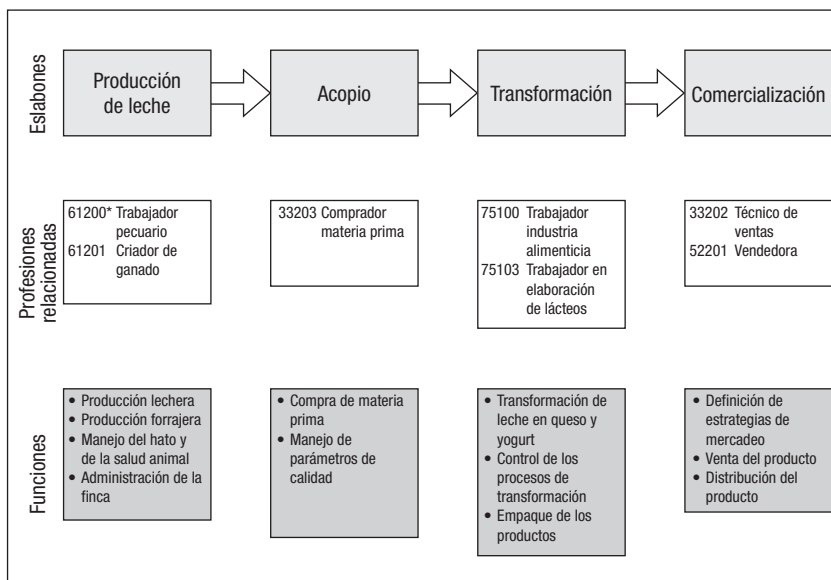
Eslabones

Producción de leche

Acopio

Transformación

Comercialización

Profesiones relacionadas

61200* Trabajador pecuario
61201 Criador de ganado

33203 Comprador materia prima

75100 Trabajador industria alimenticia
75103 Trabajador en elaboración de lácteos

33202 Técnico de ventas
52201 Vendedora

Funciones

• Producción lechera
• Producción forrajera
• Manejo del hato y de la salud animal
• Administración de la finca

• Compra de materia prima
• Manejo de parámetros de calidad

• Transformación de leche en queso y yogurt
• Control de los procesos de transformación
• Empaque de los productos

• Definición de estrategias de mercadeo
• Venta del producto
• Distribución del producto